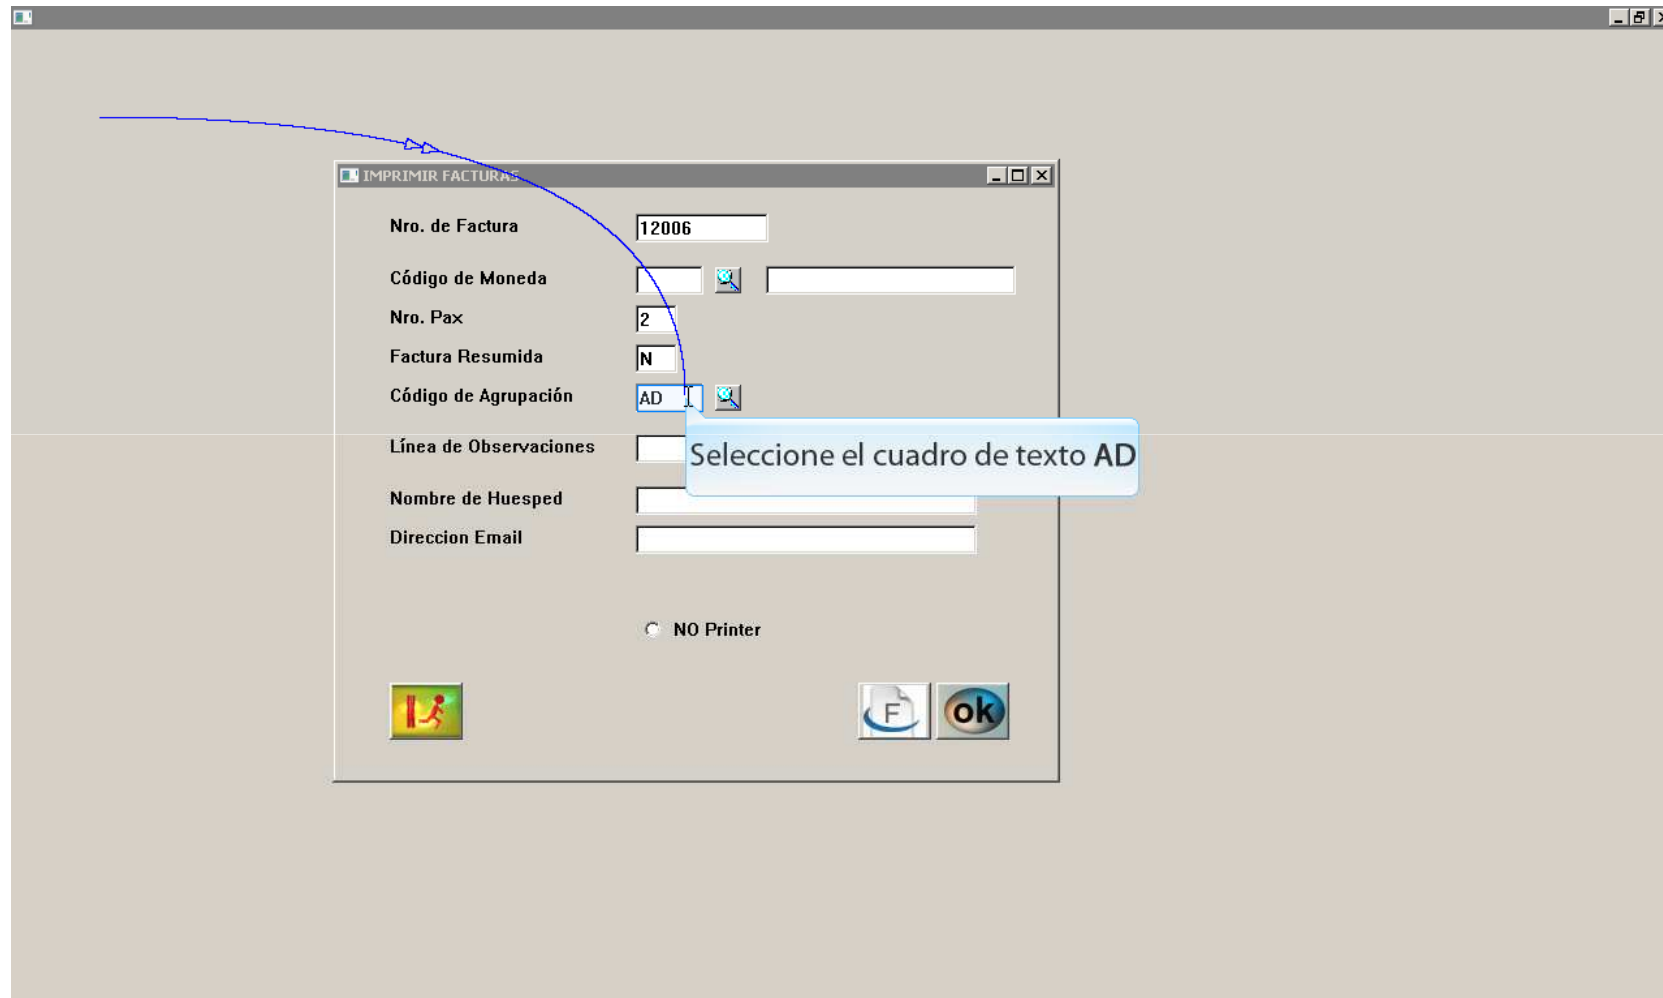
IMPRIMIR FACTURAS

Nro. de Factura 12006

Código de Moneda

Nro. Pax 2

Factura Resumida N

Código de Agrupación AD

Línea de Observaciones

Seleccione el cuadro de texto **AD**

Nombre de Huesped

Direccion Email

NO Printer

F

ok